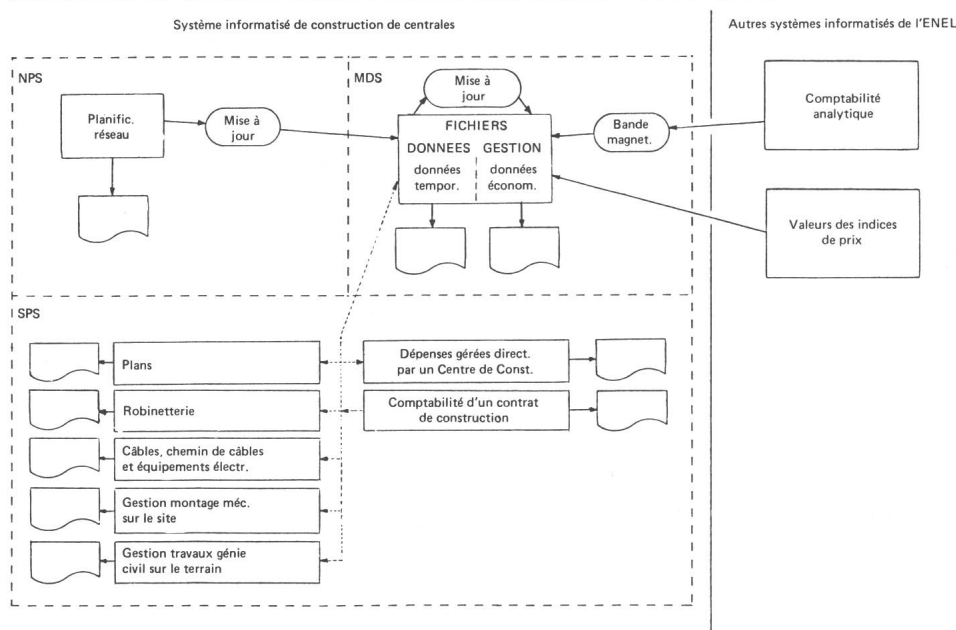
Système informatisé de construction de centrales

Autres systèmes informatisés de l'ENEL

NPS

Planific. réseau

Mise à jour

MDS

Mise à jour

FICHIERS

DONNEES GESTION

données tempor.

données économ.

Bande magnet.

Comptabilité analytique

Valeurs des indices de prix

SPS

Plans

Robinetterie

Câbles, chemin de câbles et équipements électr.

Gestion montage méc. sur le site

Gestion travaux génie civil sur le terrain

Dépenses gérées direct. par un Centre de Const.

Comptabilité d'un contrat de construction